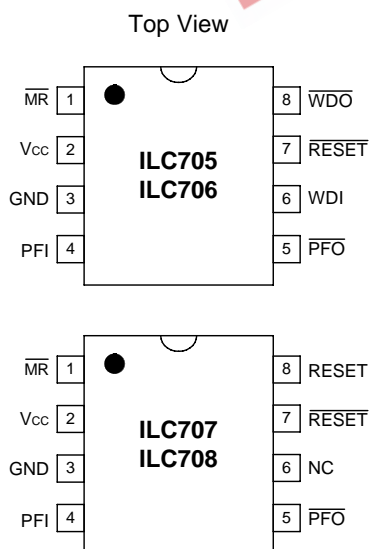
Top View

$\overline{MR}$ 1
Vcc 2
GND 3
PFI 4

ILC705
ILC706

8 $\overline{WDO}$
7 $\overline{RESET}$
6 WDI
5 $\overline{PFO}$

$\overline{MR}$ 1
Vcc 2
GND 3
PFI 4

ILC707
ILC708

8 RESET
7 $\overline{RESET}$
6 NC
5 $\overline{PFO}$